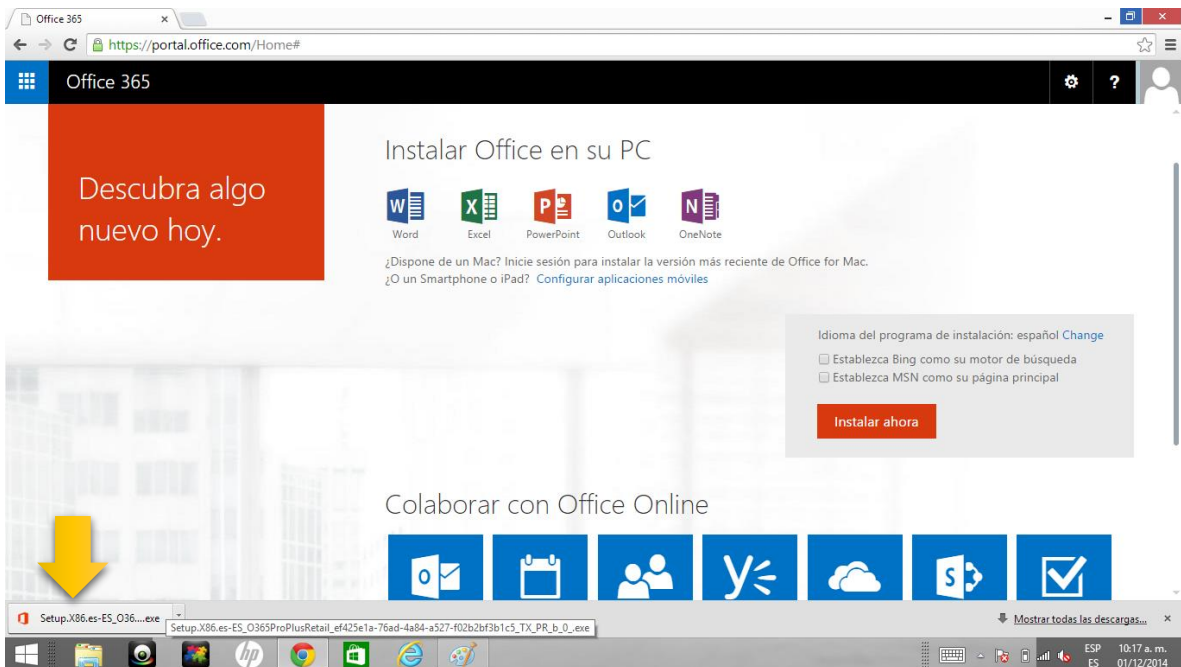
Office 365 ×

https://portal.office.com/Home#

Office 365

Descubra algo nuevo hoy.

Instalar Office en su PC

Word Excel PowerPoint Outlook OneNote

¿Dispone de un Mac? Inicie sesión para instalar la versión más reciente de Office for Mac.
¿O un Smartphone o iPad? Configurar aplicaciones móviles

Idioma del programa de instalación: español Change
Establezca Bing como su motor de búsqueda
Establezca MSN como su página principal

Instalar ahora

Colaborar con Office Online

Setup.X86.es-ES_O36....exe

Setup.X86.es-ES_O365ProPlusRetail_ef425e1a-76ad-4a84-a527-f02b2bf3b1c5_TX_PR_b_0_.exe

Mostrar todas las descargas... ×

ESP ES 10:17 a. m. 01/12/2014